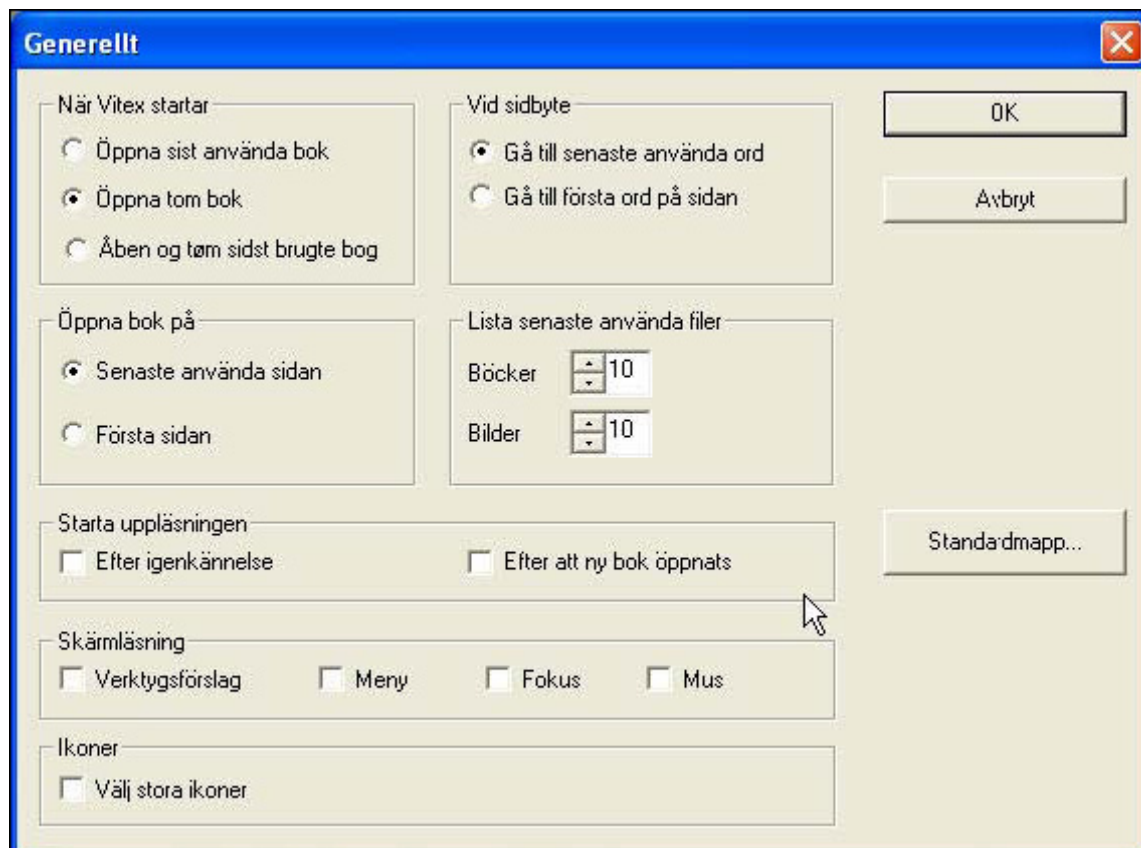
Generellt

När Vitex startar
Öppna sist använda bok
Öppna tom bok
Åben og tøm sidst brugte bog

Vid sidbyte
Gå till senaste använda ord
Gå till första ord på sidan

OK

Avbryt

Öppna bok på
Senaste använda sidan
Första sidan

Lista senaste använda filer
Böcker 10
Bilder 10

Starta uppläsningen
Efter igenkännelse
Efter att ny bok öppnats

Standardmapp...

Skärmläsning
Verktygsförslag
Meny
Fokus
Mus

Ikoner
Välj stora ikoner